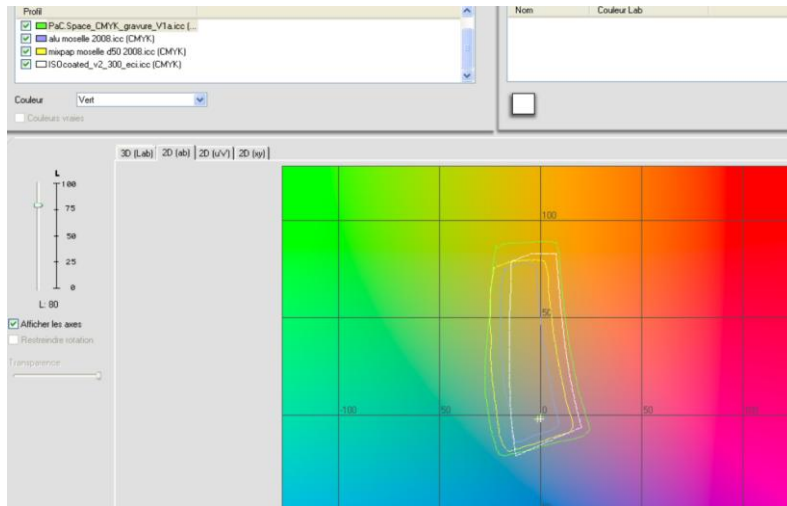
Profil
PaC.Space_CMYK_gravure_V1a.icc (...
alu moselle 2008.icc (CMYK)
mixpap moselle d50 2008.icc (CMYK)
ISOcoated_v2_300_eci.icc (CMYK)

Nom | Couleur Lab

Couleur Vert
Couleurs vraies

3D (Lab) | 2D (ab) | 2D (u'v') | 2D (xy)

L
100
75
50
25
0
L: 80

Afficher les axes
Restreindre rotation
Transparence

100
50
-100
-50
0
50
100